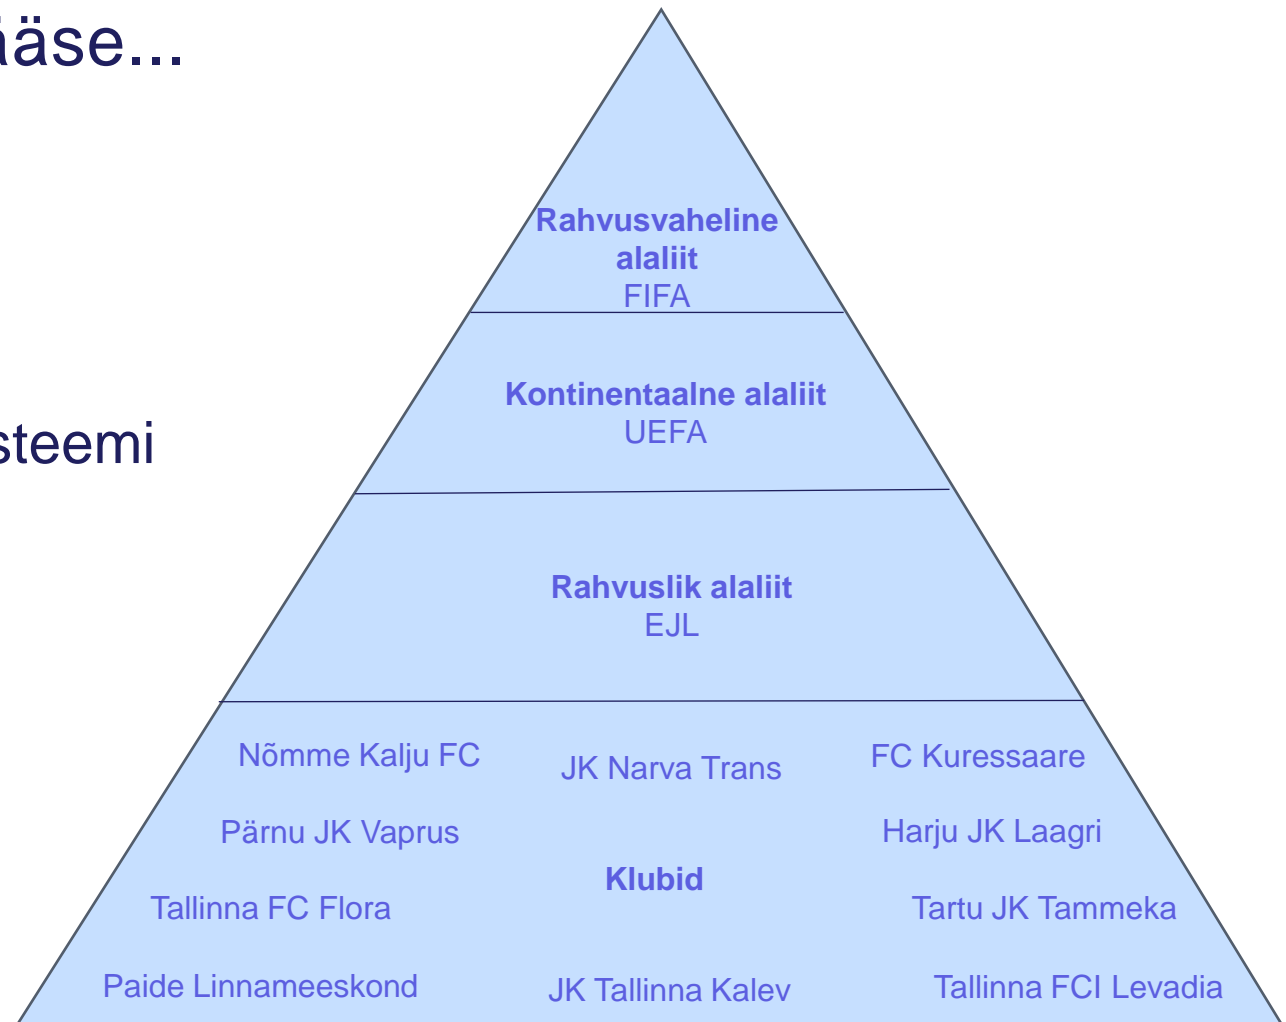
äse...

steemi

Rahvusvaheline alaliit
FIFA

Kontinentaalne alaliit
UEFA

Rahvuslik alaliit
EJL

Nõmme Kalju FC

JK Narva Trans

FC Kuressaare

Pärnu JK Vaprus

Harju JK Laagri

Klubid

Tallinna FC Flora

Tartu JK Tammeka

Paide Linnameeskond

JK Tallinna Kalev

Tallinna FCI Levadia